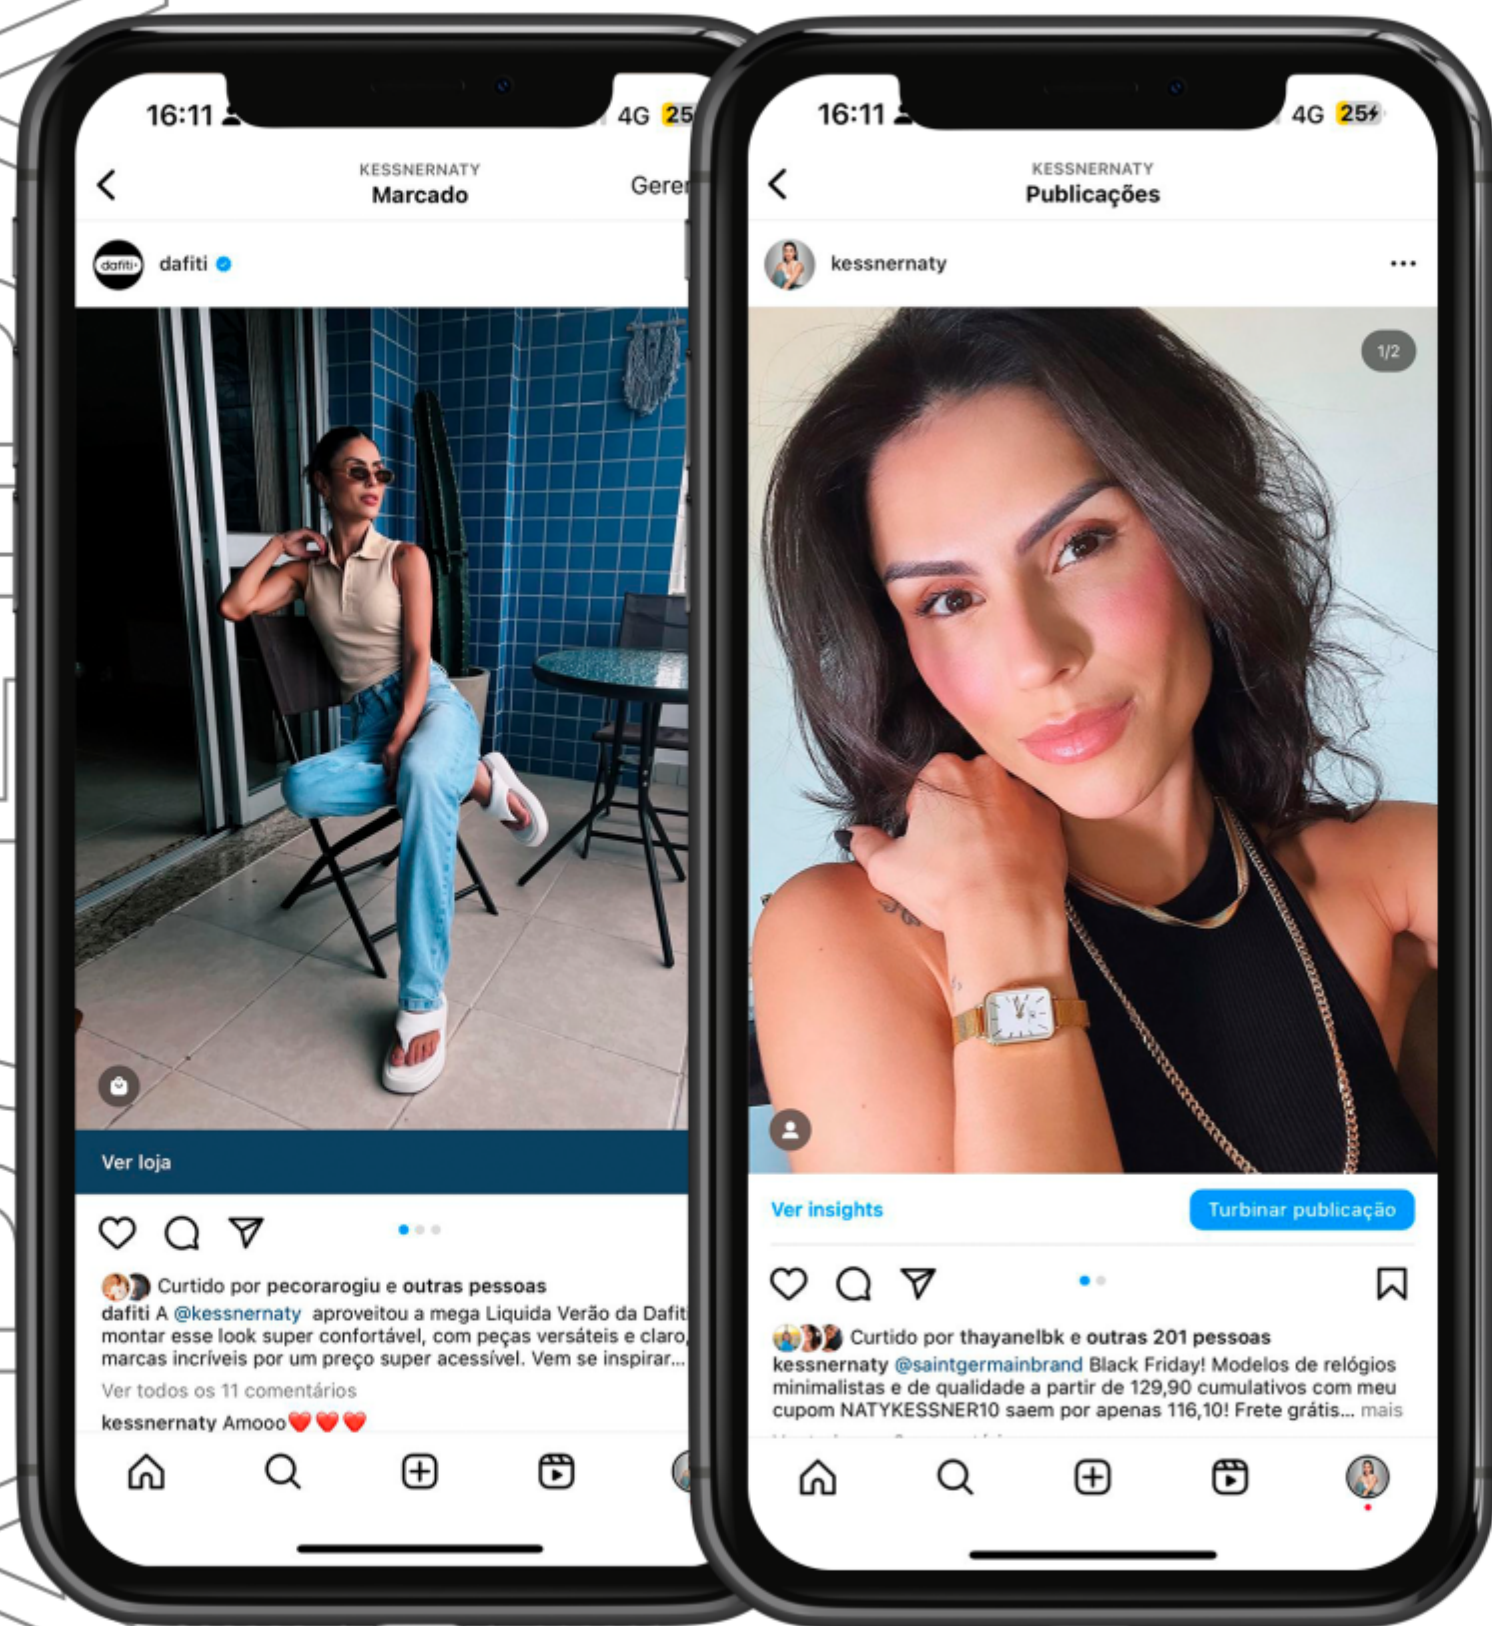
16:11
4G 25

KESSNERNATY
Marcado
Gerer

dafiti dafiti

Ver loja

Curtido por pecorarogiu e outras pessoas
dafiti A @kessnernaty aproveitou a mega Liquida Verão da Dafiti montar esse look super confortável, com peças versáteis e claro, marcas incríveis por um preço super acessível. Vem se inspirar...
Ver todos os 11 comentários
kessnernaty Amooo❤️❤️❤️

16:11
4G 25

KESSNERNATY
Publicações

kessnernaty

1/2

Ver insights
Turbinar publicação

Curtido por thayanelbk e outras 201 pessoas
kessnernaty @saintgermainbrand Black Friday! Modelos de relógios minimalistas e de qualidade a partir de 129,90 cumulativos com meu cupom NATYKESSNER10 saem por apenas 116,10! Frete grátis... mais